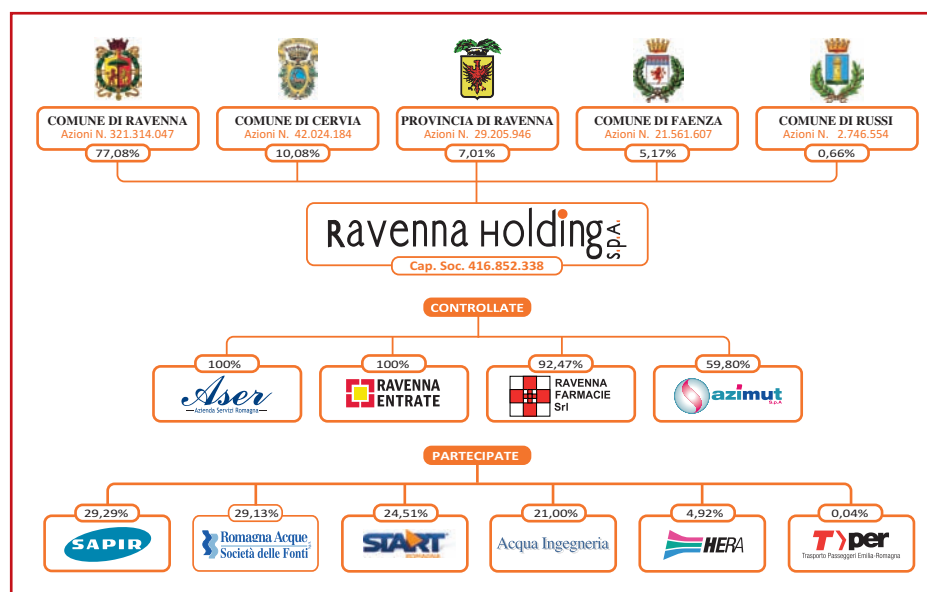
COMUNE DI RAVENNA
Azioni N. 321.314.047
77,08%

COMUNE DI CERVIA
Azioni N. 42.024.184
10,08%

PROVINCIA DI RAVENNA
Azioni N. 29.205.946
7,01%

COMUNE DI FAENZA
Azioni N. 21.561.607
5,17%

COMUNE DI RUSSI
Azioni N. 2.746.554
0,66%

Ravenna Holding S.p.A.
Cap. Soc. 416.852.338

CONTROLLATE

100%
Aser
Azienda Servizi Romagna

100%
RAVENNA ENTRATE

92,47%
RAVENNA FARMACIE Srl

59,80%
azimut S.p.A.

PARTECIPATE

29,29%
SAPIR

29,13%
Romagna Acque Società delle Fonti

24,51%
START ROMAGNA

21,00%
Acqua Ingegneria

4,92%
HERA

0,04%
Tper
Trasporto Passeggeri Emilia-Romagna